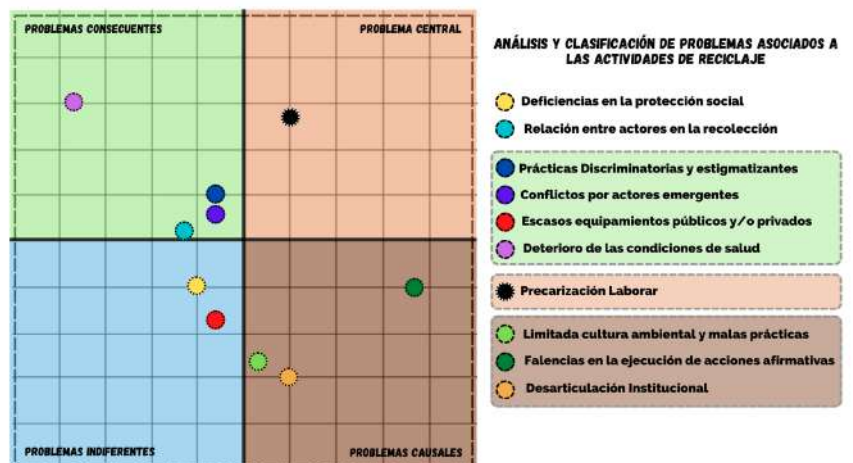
PROBLEMAS CONSECUENTES

PROBLEMA CENTRAL

PROBLEMAS INDIFERENTES

PROBLEMAS CAUSALES

ANÁLISIS Y CLASIFICACIÓN DE PROBLEMAS ASOCIADOS A LAS ACTIVIDADES DE RECICLAJE

Deficiencias en la protección social

Relación entre actores en la recolección

Prácticas Discriminatorias y estigmatizantes

Conflictos por actores emergentes

Escasos equipamientos públicos y/o privados

Deterioro de las condiciones de salud

Precarización Laborar

Limitada cultura ambiental y malas prácticas

Falencias en la ejecución de acciones afirmativas

Desarticulación Institucional